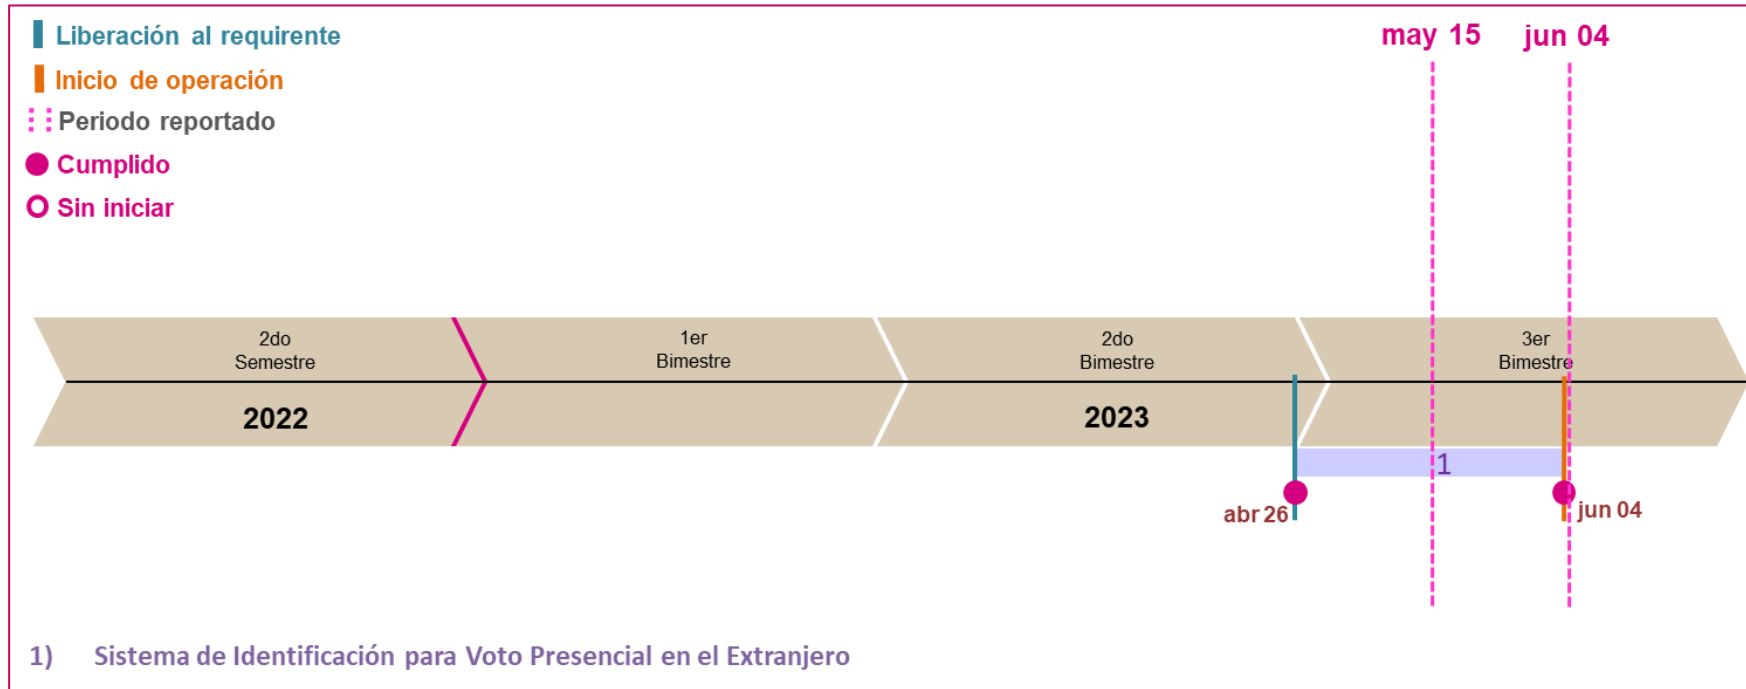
Liberación al requirente
Inicio de operación
Periodo reportado
Cumplido
Sin iniciar

may 15 jun 04

2do Semestre
2022
1er Bimestre
2do Bimestre
2023
3er Bimestre

1
abr 26
jun 04

1) Sistema de Identificación para Voto Presencial en el Extranjero